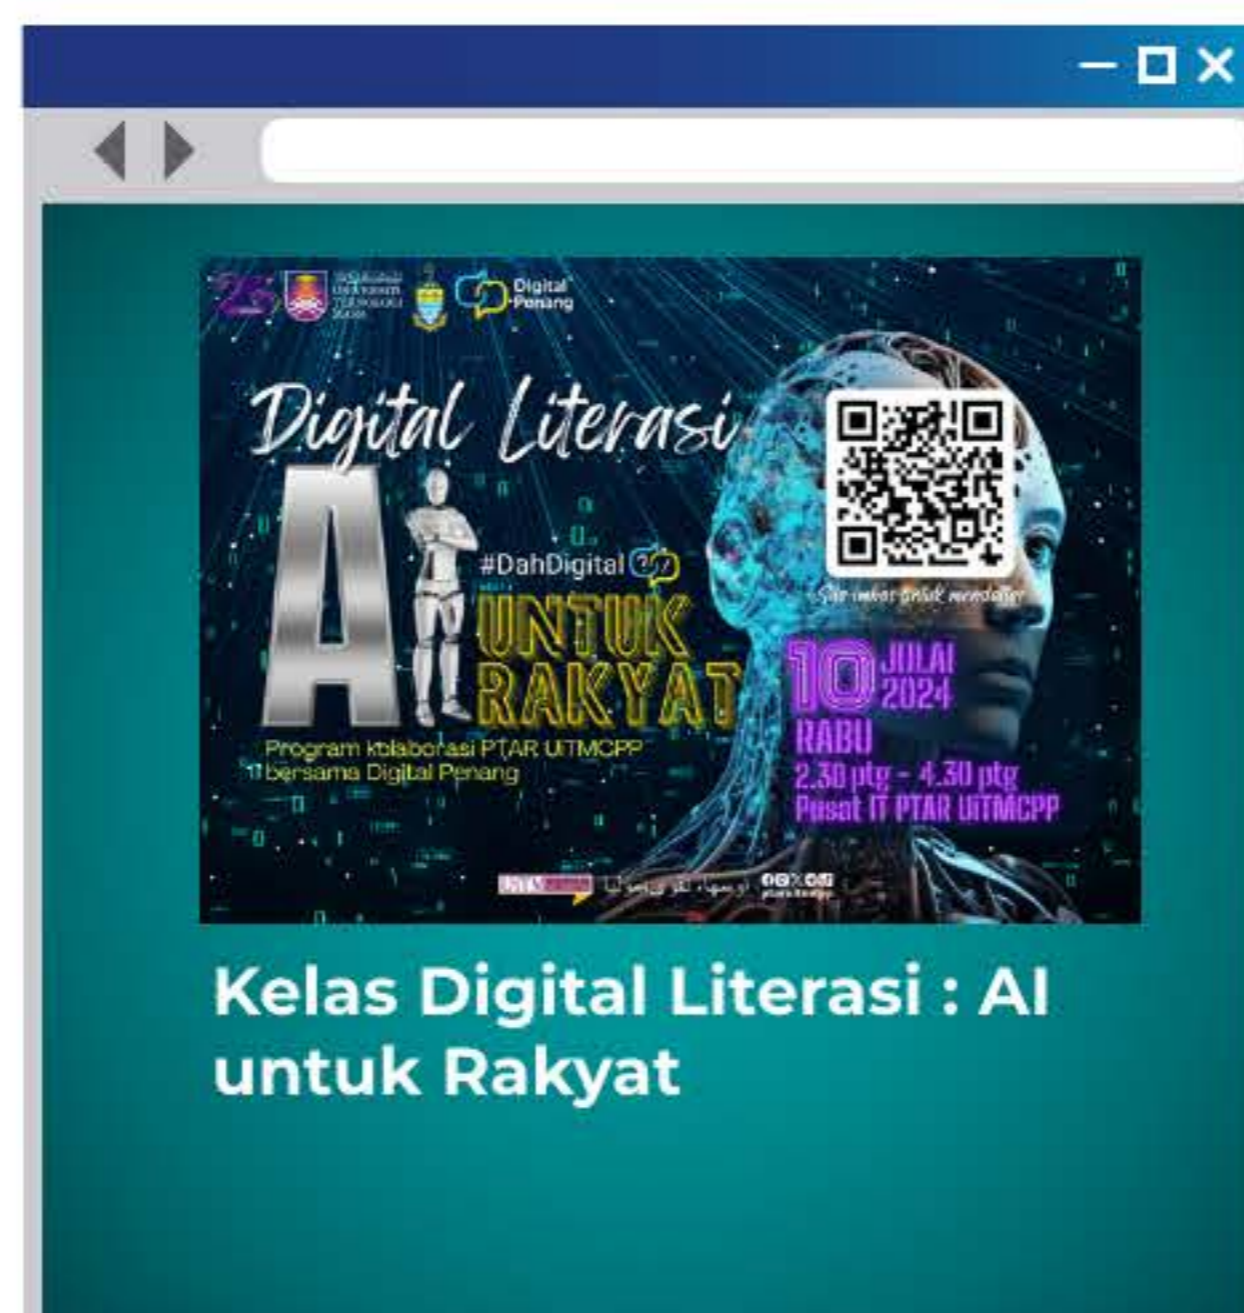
25

Universiti Teknologi MARA

Digital Penang

Digital Literasi

AI

#DahDigital

UNTUK RAKYAT

Program kolaborasi PTAR UiTMCPP bersama Digital Penang

Sila imbas untuk mendaftar

10 JULAI 2024

RABU

2.30 ptg - 4.30 ptg

Pusat IT PTAR UiTMCPP

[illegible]

Kelas Digital Literasi : AI untuk Rakyat